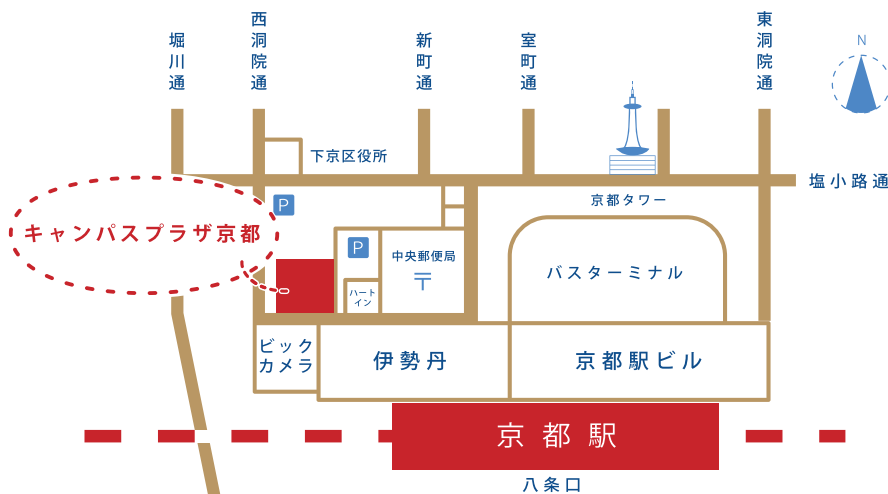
堀川通

西洞院通

新町通

室町通

東洞院通

N

下京区役所

塩小路通

京都タワー

P

キャンパスプラザ京都

P

中央郵便局

〒

ハートイン

バスターミナル

ビックカメラ

伊勢丹

京都駅ビル

京都駅

八条口